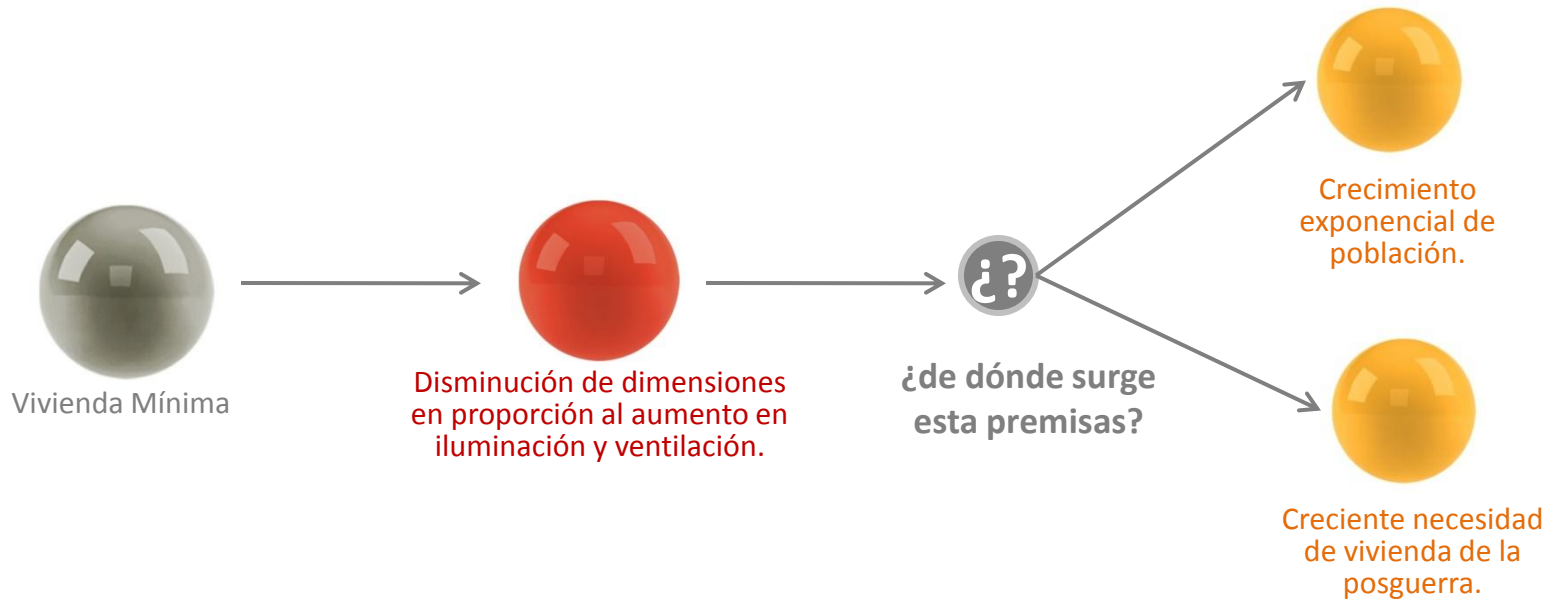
Vivienda Mínima

Disminución de dimensiones en proporción al aumento en iluminación y ventilación.

¿?

¿de dónde surge esta premisas?

Crecimiento exponencial de población.

Creciente necesidad de vivienda de la posguerra.